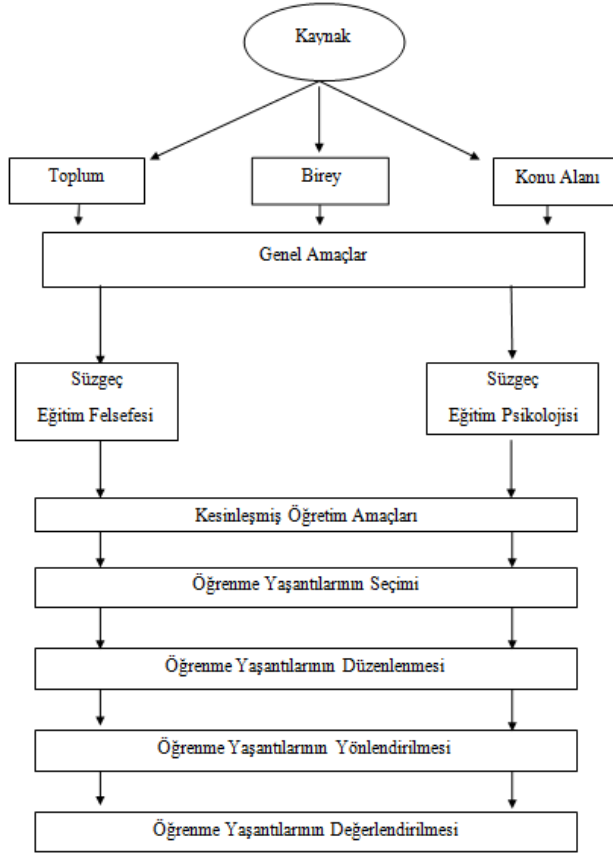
Kaynak

Toplum

Birey

Konu Alanı

Genel Amaçlar

Süzgeç
Eğitim Felsefesi

Süzgeç
Eğitim Psikolojisi

Kesinleşmiş Öğretim Amaçları

Öğrenme Yaşantılarının Seçimi

Öğrenme Yaşantılarının Düzenlenmesi

Öğrenme Yaşantılarının Yönlendirilmesi

Öğrenme Yaşantılarının Değerlendirilmesi